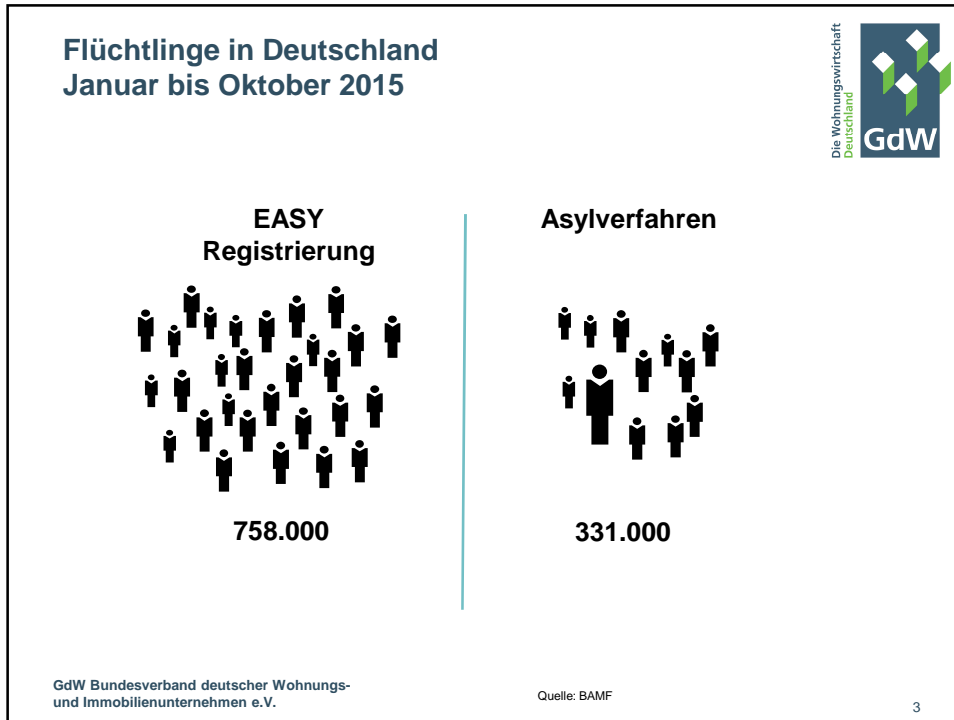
Flüchtlinge in Deutschland
Januar bis Oktober 2015

Die Wohnungswirtschaft Deutschland

GdW

EASY
Registrierung

758.000

Asylverfahren

331.000

GdW Bundesverband deutscher Wohnungs- und Immobilienunternehmen e.V.

Quelle: BAMF

3